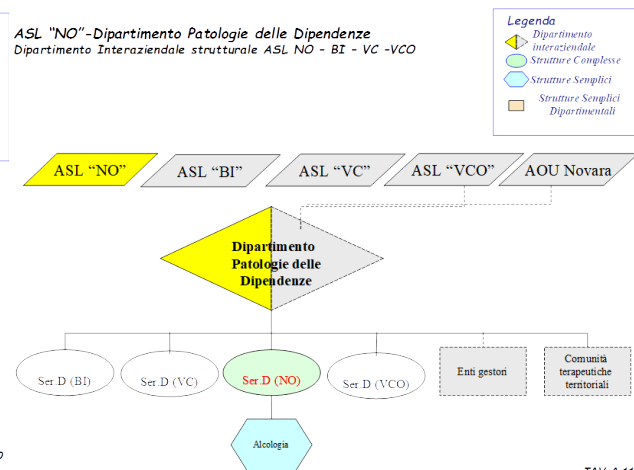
ASL "NO"-Dipartimento Patologie delle Dipendenze
Dipartimento Interaziendale strutturale ASL NO - BI - VC -VCO

Legenda
Dipartimento interaziendale
Strutture Complesse
Strutture Semplici
Strutture Semplici Dipartimentali

ASL "NO"
ASL "BI"
ASL "VC"
ASL "VCO"
AOU Novara

Dipartimento Patologie delle Dipendenze

Ser.D (BI)
Ser.D (VC)
Ser.D (NO)
Ser.D (VCO)
Enti gestori
Comunità terapeutiche territoriali

Alcologia

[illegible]
TAV. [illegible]